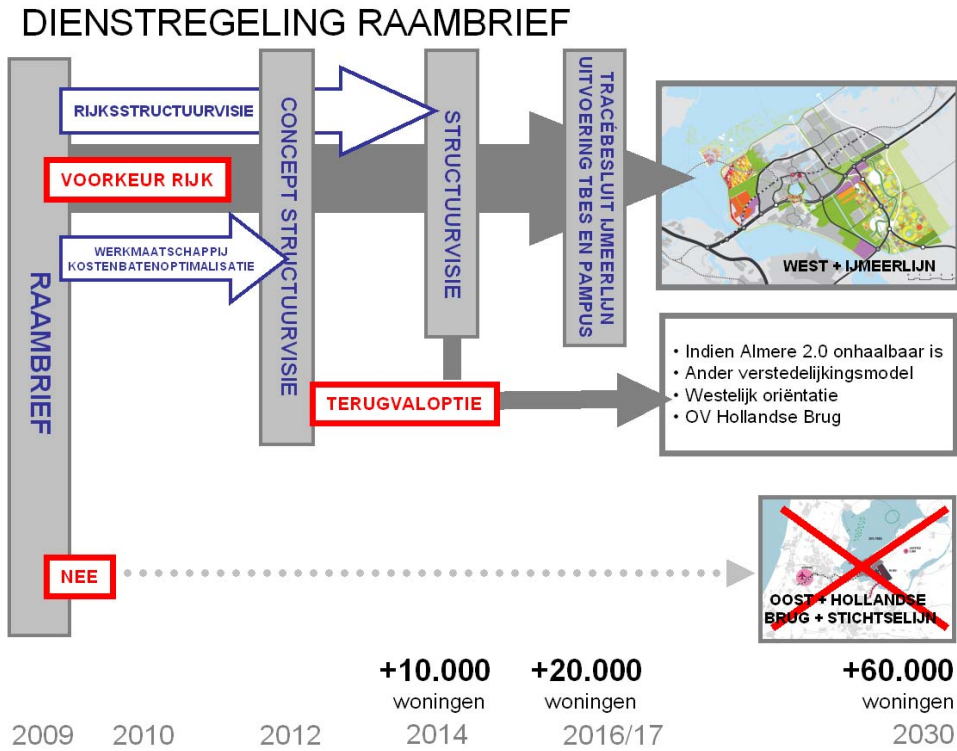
DIENSTREGELING RAAMBRIEF

RAAMBRIEF

RIJKSSTRUCTUURVISIE

VOORKEUR RIJK

WERKMAATSCHAPPIJ KOSTENBATENOPTIMALISATIE

CONCEPT STRUCTUURVISIE

STRUCTUURVISIE

TRACÉBESLUIT IJMEERLIJN UITVOERING TBES EN PAMPUS

WEST + IJMEERLIJN

TERUGVALOPTIE

· Indien Almere 2.0 onhaalbaar is
· Ander verstedelijkingsmodel
· Westelijk oriëntatie
· OV Hollandse Brug

NEE

OOST + HOLLANDSE BRUG + STICHTSELIJN

+10.000 woningen

+20.000 woningen

+60.000 woningen

2009 2010 2012 2014 2016/17 2030